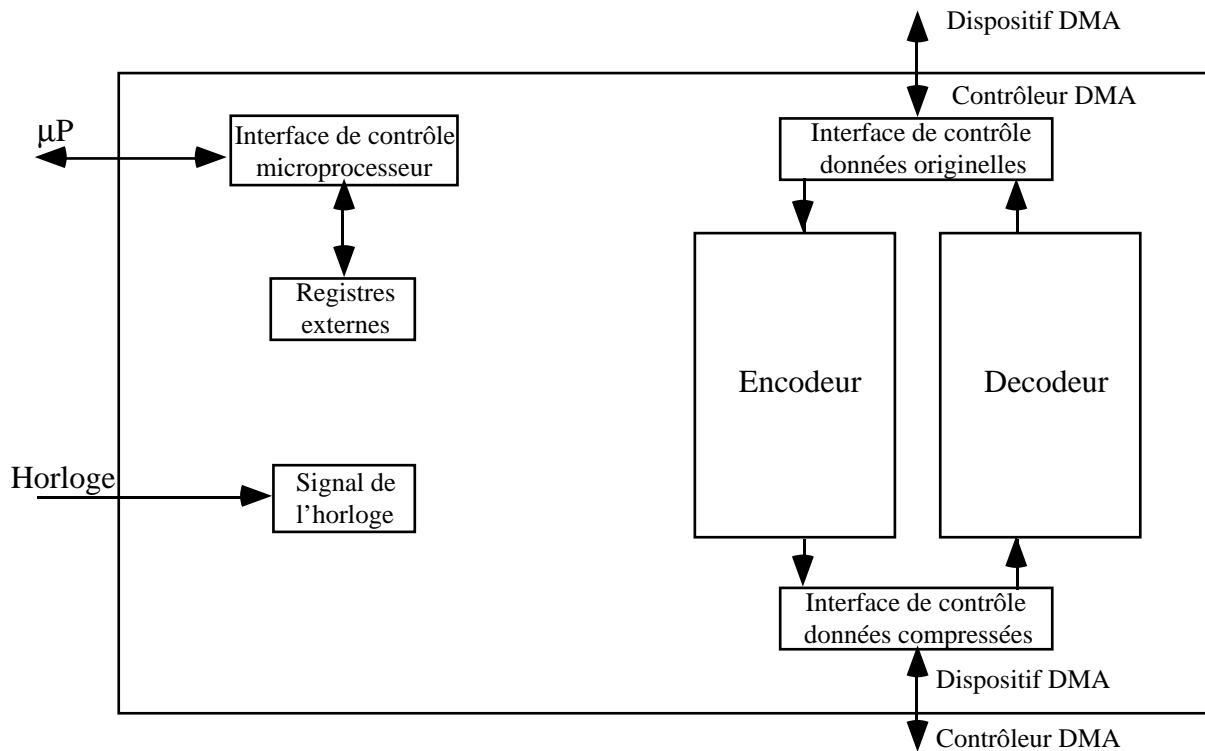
Dispositif DMA

Contrôleur DMA

μP

Interface de contrôle microprocesseur

Interface de contrôle données originelles

Registres externes

Encodeur

Decodeur

Horloge

Signal de l'horloge

Interface de contrôle données compressées

Dispositif DMA

Contrôleur DMA